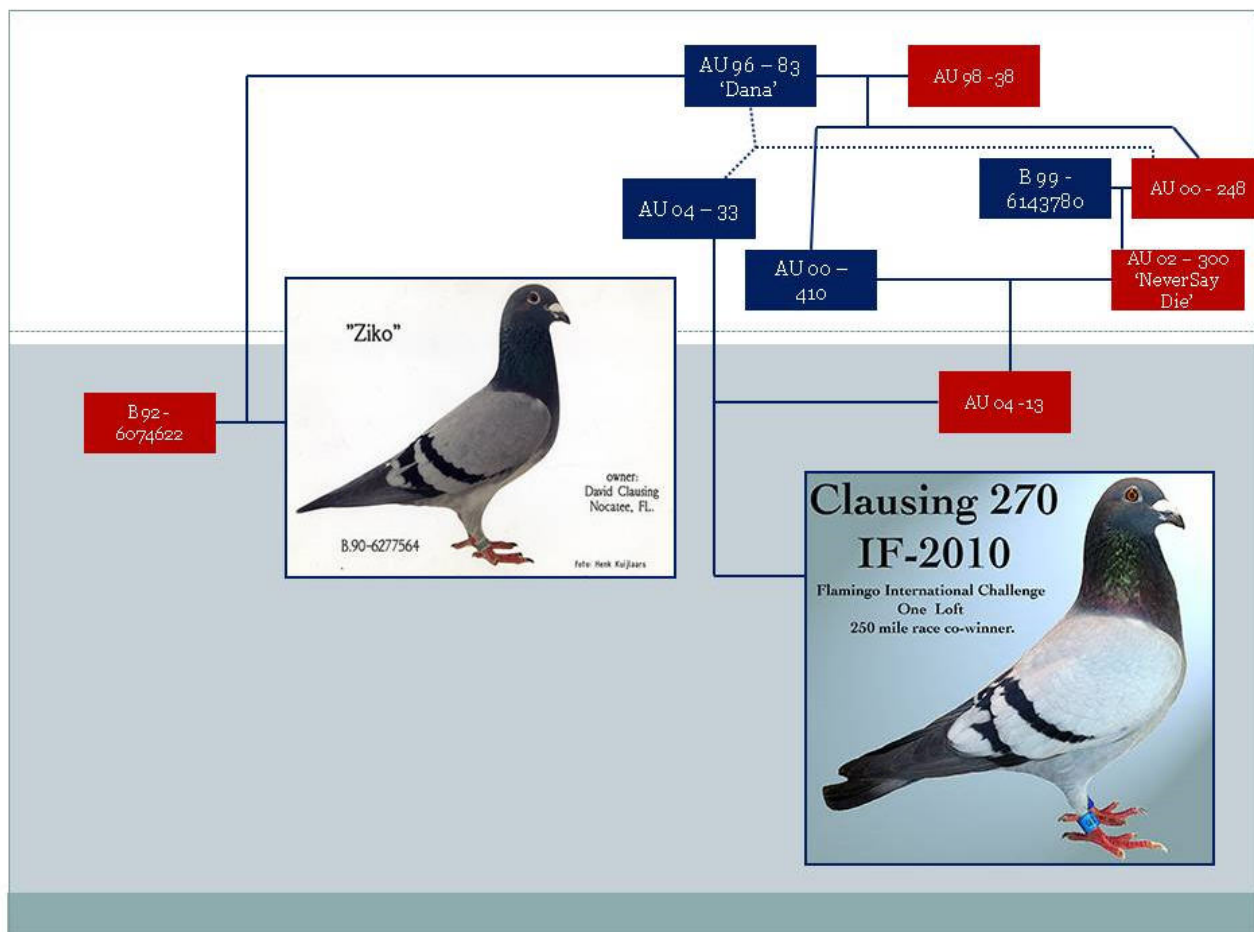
AU 96 – 83
'Dana'

AU 98 -38

B 99 - 6143780

AU 00 - 248

AU 04 – 33

AU 00 – 410

AU 02 – 300 'NeverSay Die'

"Ziko"

owner: David Clausing Nocatee, FL.

B.90-6277564

foto: Henk Kuijlaars

B 92-6074622

AU 04 -13

Clausing 270
IF-2010

Flamingo International Challenge
One Loft
250 mile race co-winner.